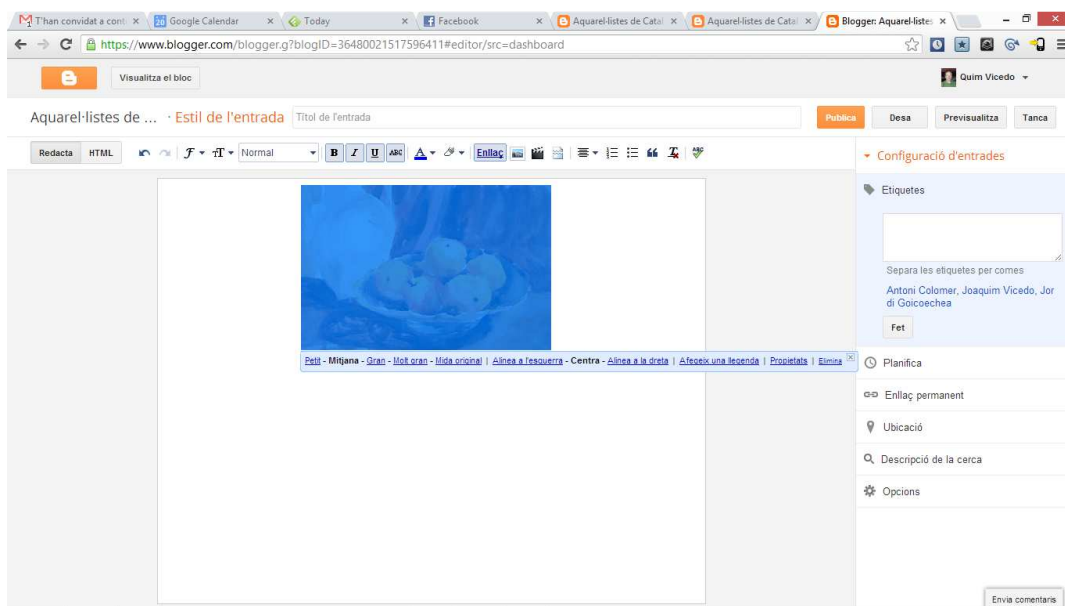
T'han convidat a cont ×
Google Calendar ×
Today ×
Facebook ×
Aquarel·listes de Catal ×
Aquarel·listes de Catal ×
Blogger: Aquarel·liste ×

https://www.blogger.com/blogger.g?blogID=3648002151759641 1#editor/src=dashboard

Visualitza el bloc
Quim Vicedo

Aquarel·listes de ... · Estil de l'entrada
Títol de l'entrada
Publica
Desa
Previsualitza
Tanca

Redacta HTML
Normal
Enllaç

Petit - Mitjana - Gran - Molt gran - Mida original | Alinea a l'esquerra - Centra - Alinea a la dreta | Afegeix una llegenda | Propietats | Elimina

Configuració d'entrades
Etiquetes
Separa les etiquetes per comes
Antoni Colomer, Joaquim Vicedo, Jordi Goicoechea
Fet
Planifica
Enllaç permanent
Ubicació
Descripció de la cerca
Opcions

Envia comentaris